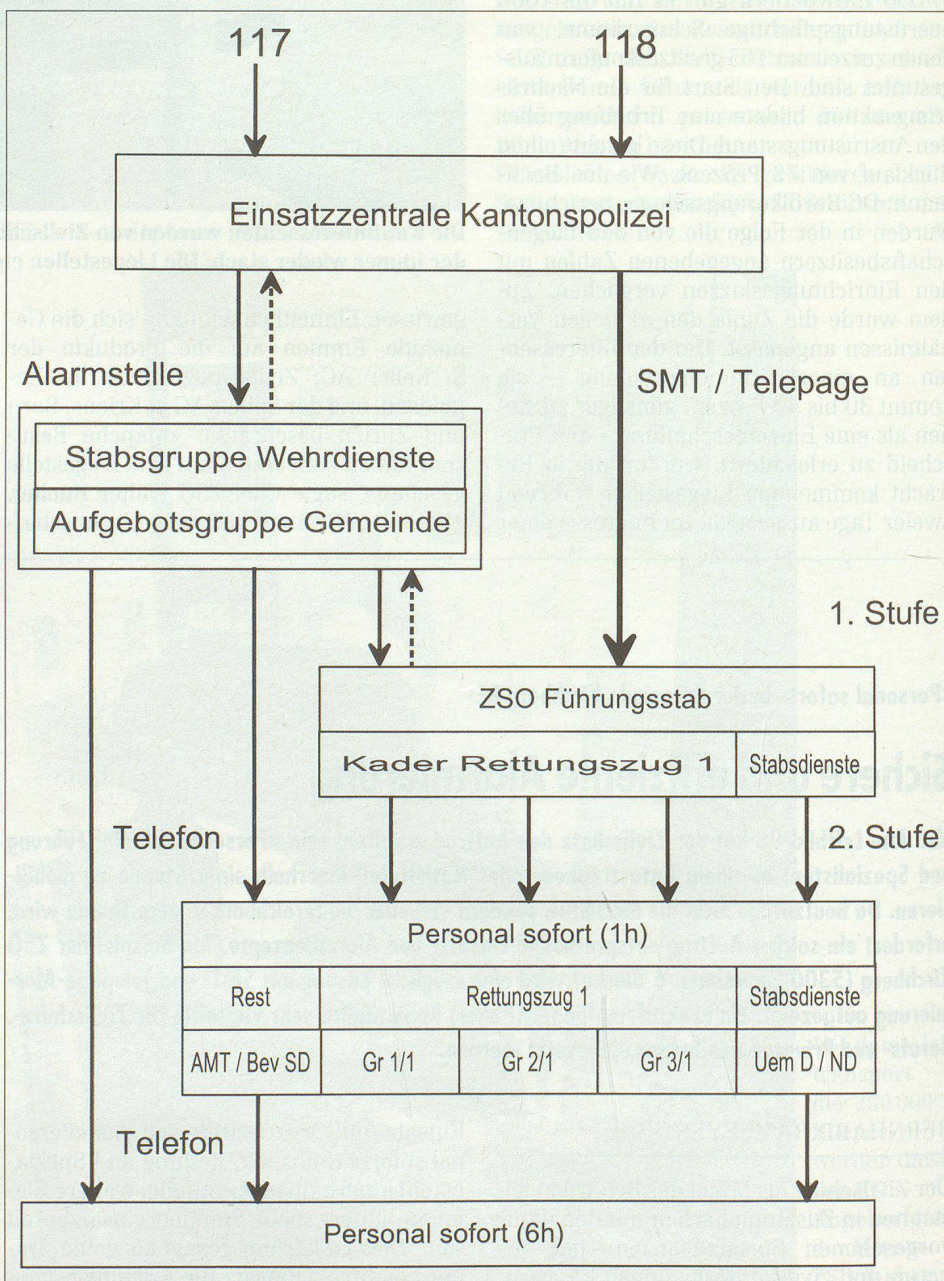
117

118

Einsatzzentrale Kantonspolizei

Alarmstelle

SMT / Telepage

Stabsgruppe Wehrdienste

Aufgebotsgruppe Gemeinde

1. Stufe

ZSO Führungsstab

Kader Rettungszug 1

Stabsdienste

Telefon

2. Stufe

Personal sofort (1h)

| Rest | Rettungszug 1 | | | Stabsdienste |
|---|---|---|---|---|
| AMT / Bev SD | Gr 1/1 | Gr 2/1 | Gr 3/1 | Uem D / ND |

Telefon

Personal sofort (6h)